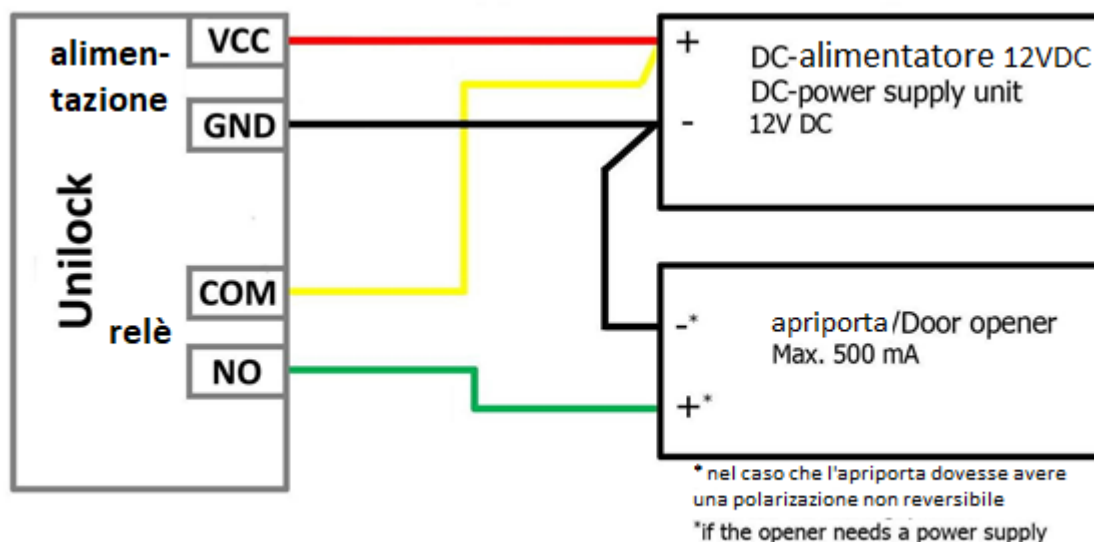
alimentazione

VCC

GND

Unilock

relè

COM

NO

+

DC-alimentatore 12VDC
DC-power supply unit

-

12V DC

-*

apriporta/Door opener
Max. 500 mA

+*

* nel caso che l'apriporta dovesse avere una polarizzazione non reversibile

*if the opener needs a power supply